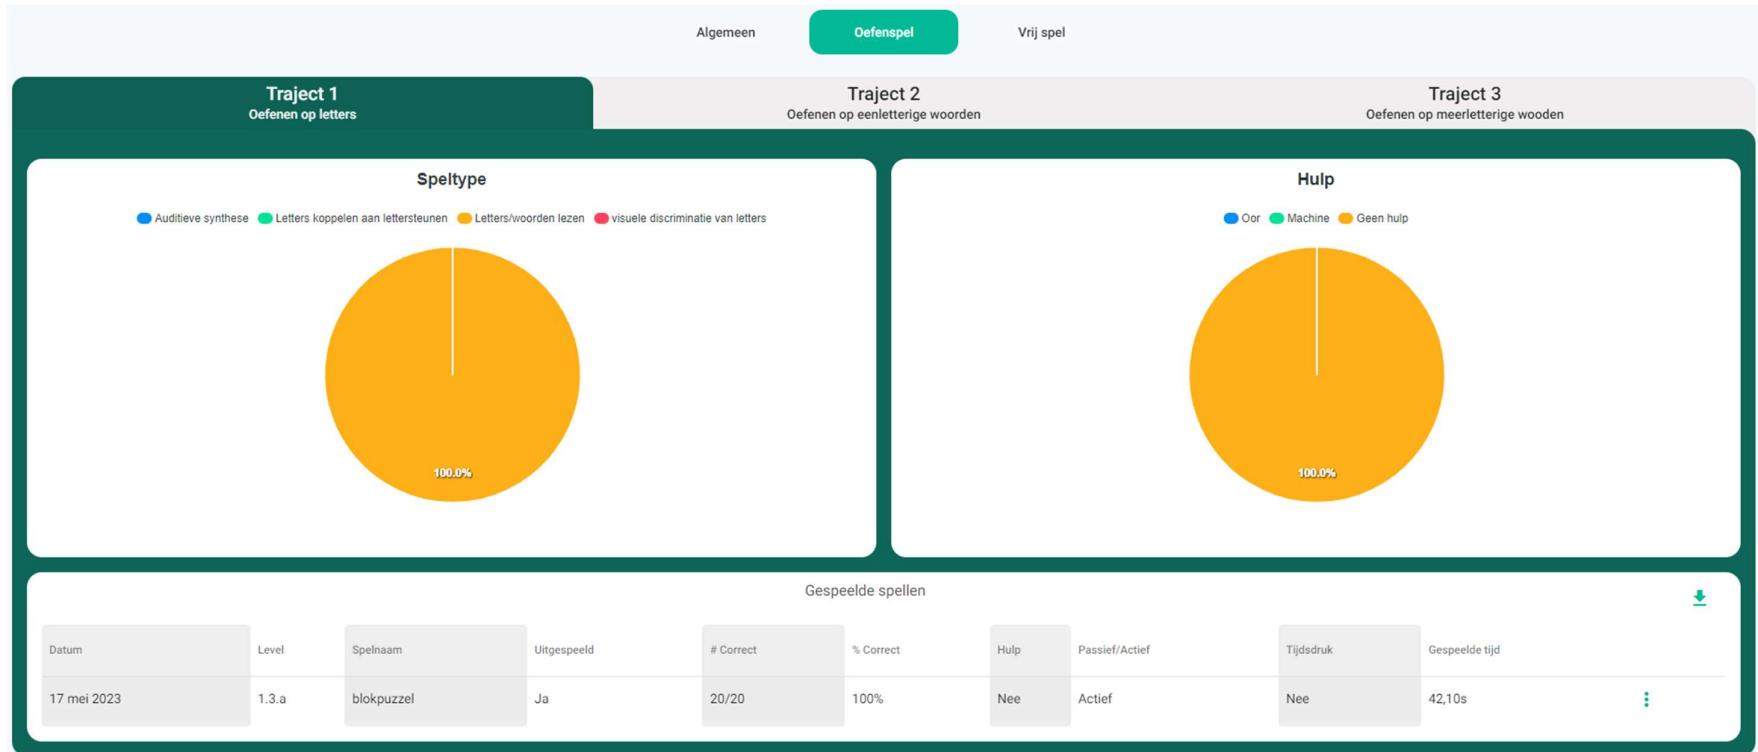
Algemeen Oefenspel Vrij spel

Traject 1
Oefenen op letters

Traject 2
Oefenen op eenletterige woorden

Traject 3
Oefenen op meerletterige wooden

Speltype

Auditieve synthese Letters koppelen aan lettersteunen Letters/woorden lezen visuele discriminatie van letters

100.0%

Hulp

Oor Machine Geen hulp

100.0%

Gespeelde spellen

| Datum | Level | Spelnaam | Uitgespeeld | # Correct | % Correct | Hulp | Passief/Actief | Tijdsdruk | Gespeelde tijd |
|---|---|---|---|---|---|---|---|---|---|
| 17 mei 2023 | 1.3.a | blokpuzzel | Ja | 20/20 | 100% | Nee | Actief | Nee | 42,10s |